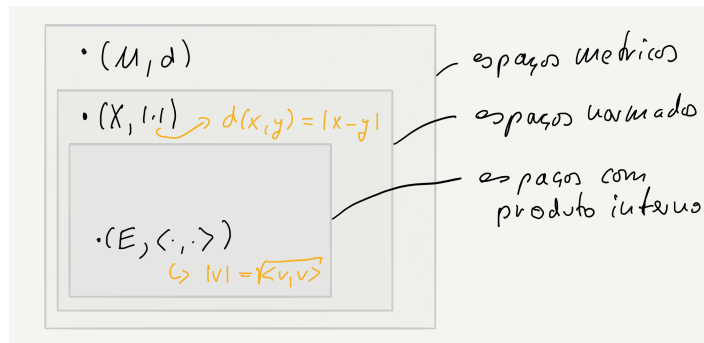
$\cdot\ (M, d)$

espaços metricos

$\cdot\ (X, |\cdot|)$ $d(x,y) = |x-y|$

espaços normado

espaços com produto interno

$\cdot\ (E, \langle \cdot, \cdot \rangle)$

$|v| = \sqrt{\langle v, v \rangle}$